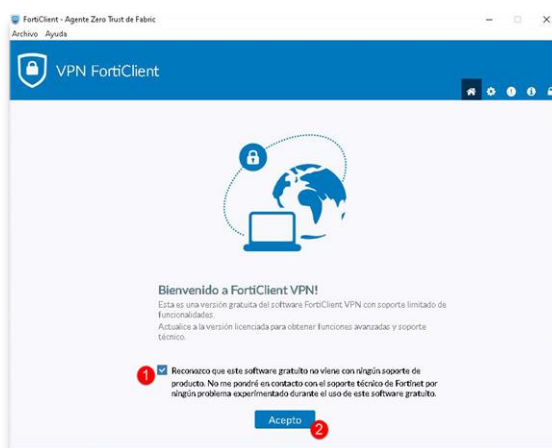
FortiClient - Agente Zero Trust de Fabric
Archivo Ayuda

VPN FortiClient

Bienvenido a FortiClient VPN!

Esta es una versión gratuita del software FortiClient VPN con soporte limitado de funcionalidades.
Actualice a la versión licenciada para obtener funciones avanzadas y soporte técnico.

1

Reconozco que este software gratuito no viene con ningún soporte de producto. No me pondré en contacto con el soporte técnico de Fortinet por ningún problema experimentado durante el uso de este software gratuito.

Acepto

2